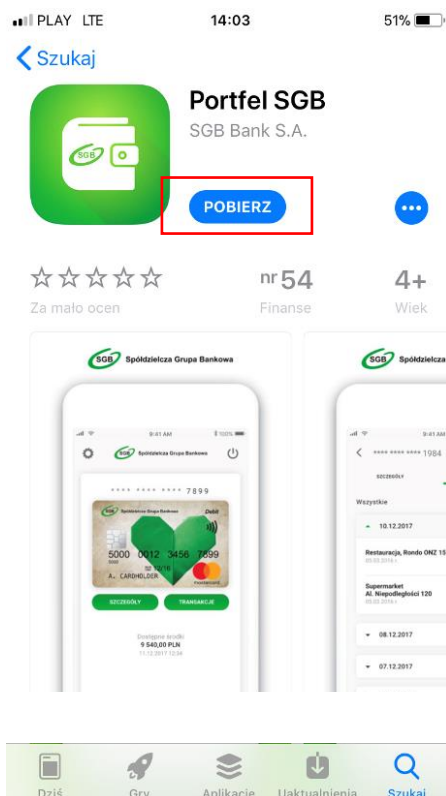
PLAY LTE 14:03 51%

Szukaj

Portfel SGB
SGB Bank S.A.

POBIERZ

Za mało ocen

nr 54
Finanse

4+
Wiek

SGB Spółdzielcza Grupa Bankowa

9:41 AM 100%

SGB Spółdzielcza Grupa Bankowa

**** **** **** 7899

Debit

5000 0012 3456 7899

12/16

A. CARDHOLDER

SZCZEGÓŁY TRANSAKCJE

Dostępne środki
9 540,00 PLN
11.12.2017 12:34

SGB Spółdzielcza

9:41 AM

**** **** **** 1984

SZCZEGÓŁY

Wszystkie

10.12.2017

Restauracja, Rondo ONZ 15

Supermarket
Al. Niepodległości 120

08.12.2017

07.12.2017

Dziś Gry Aplikacje Uaktualnienia Szukaj